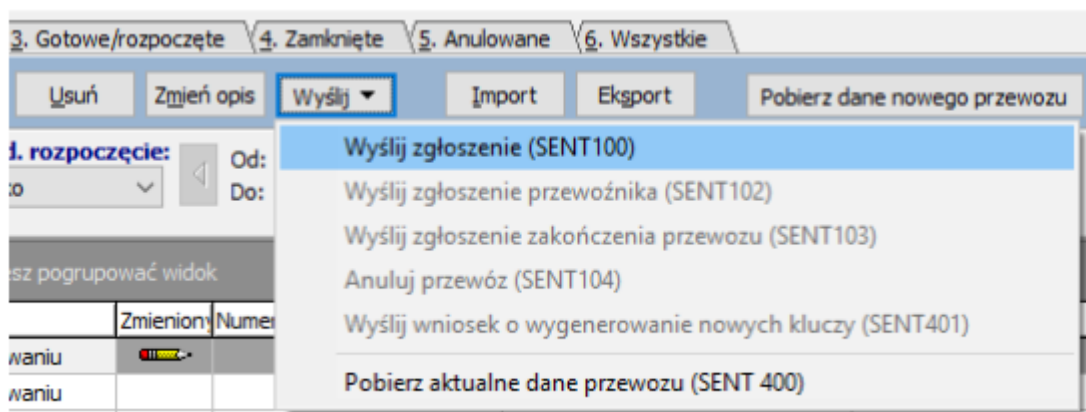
3. Gotowe/rozpoczęte | 4. Zamknięte | 5. Anulowane | 6. Wszystkie

Usuń | Zmień opis | Wyślij ▾ | Import | Eksport | Pobierz dane nowego przewozu

d. rozpoczęcie:
o
Od:
Do:

esz pogrupować widok

Zmieniony Numer

waniu
waniu

Wyślij zgłoszenie (SENT100)
Wyślij zgłoszenie przewoźnika (SENT102)
Wyślij zgłoszenie zakończenia przewozu (SENT103)
Anuluj przewóz (SENT104)
Wyślij wniosek o wygenerowanie nowych kluczy (SENT401)
Pobierz aktualne dane przewozu (SENT 400)